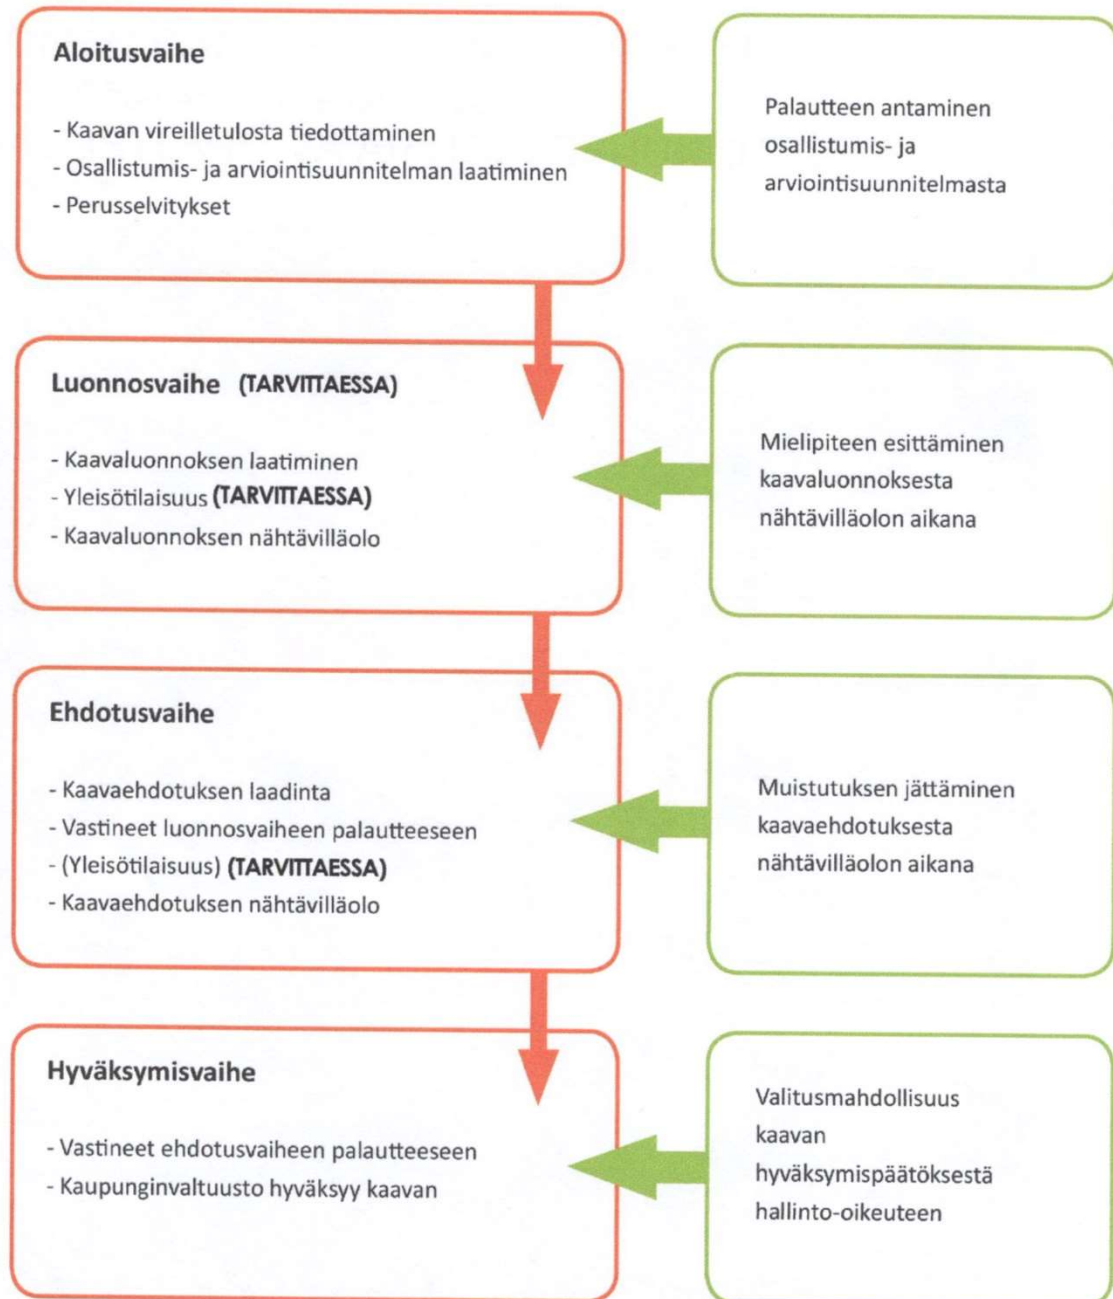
Aloitusvaihe

- Kaavan vireilletulosta tiedottaminen
- Osallistumis- ja arviointisuunnitelman laatiminen
- Perusselvitykset

Palautteen antaminen osallistumis- ja arviointisuunnitelmasta

Luonnosvaihe (TARVITTAESSA)

- Kaavaluonnoksen laatiminen
- Yleisötilaisuus (TARVITTAESSA)
- Kaavaluonnoksen nähtävilläolo

Mielipiteen esittäminen kaavaluonnoksesta nähtävilläolon aikana

Ehdotusvaihe

- Kaavaehdotuksen laadinta
- Vastineet luonnosvaiheen palautteeseen
- (Yleisötilaisuus) (TARVITTAESSA)
- Kaavaehdotuksen nähtävilläolo

Muistutuksen jättäminen kaavaehdotuksesta nähtävilläolon aikana

Hyväksymisvaihe

- Vastineet ehdotusvaiheen palautteeseen
- Kaupunginvaltuusto hyväksyy kaavan

Valitusmahdollisuus kaavan hyväksymispäätöksestä hallinto-oikeuteen